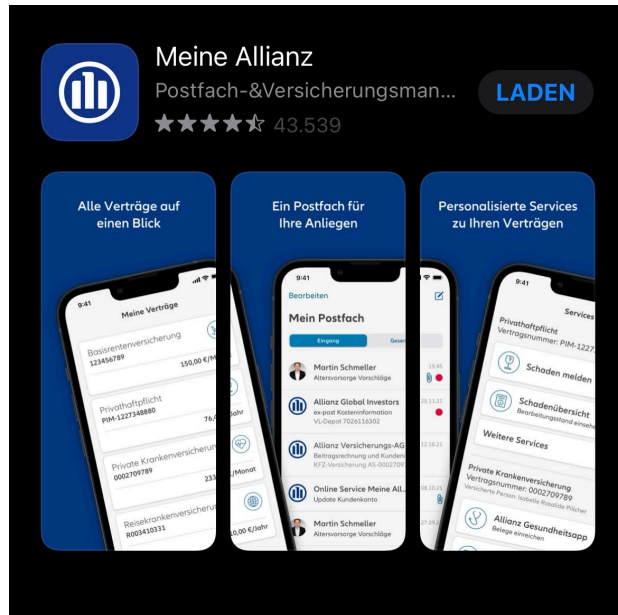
Meine Allianz
Postfach-&Versicherungsman...
43.539
LADEN

Alle Verträge auf einen Blick

9:41
Meine Verträge
Basisrentenversicherung
123456789
150,00 €/M
Privathaftpflicht
PIM-1227348880
76/Jahr
Private Krankenversicherung
0002709789
233/Monat
Reisekrankenversicherung
R003410331
0,00 €/Jahr

Ein Postfach für Ihre Anliegen

9:41
Bearbeiten
Mein Postfach
Eingang
Gese
Martin Schmeller
Altersvorsorge Vorschläge
15:46
Allianz Global Investors
ex-post Kosteninformation
VL-Depot 7026116302
20.11.21
Allianz Versicherungs-AG
Beitragsrechnung und Kunden
KFZ-Versicherung AS-000270
12.10.21
Online Service Meine All...
Update Kundenkonto
08.10.21
Martin Schmeller
Altersvorsorge Vorschläge
27.09.

Personalisierte Services zu Ihren Verträgen

9:41
Services
Privathaftpflicht
Vertragsnummer: PIM-1227
Schaden melden
Schadenübersicht
Bearbeitungsstand einsehen
Weitere Services
Private Krankenversicherung
Vertragsnummer: 0002709789
Versicherte Person: Isabelle Rosalide Pilcher
Allianz Gesundheitsapp
Belege einreichen